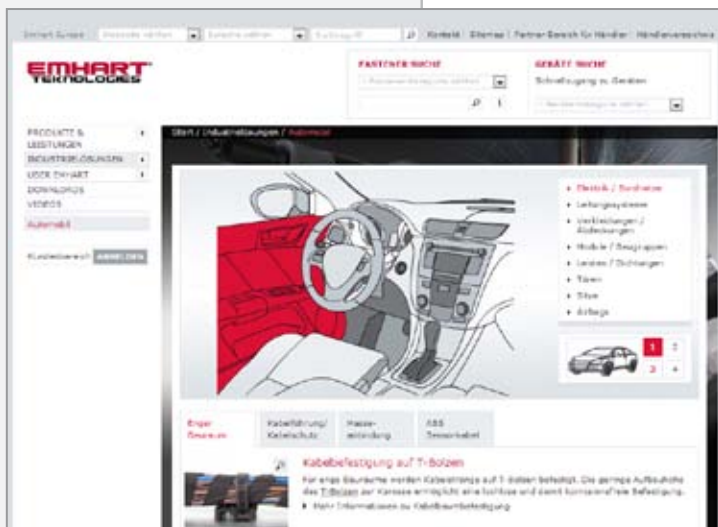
Emhart Europe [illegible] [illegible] Suchbegriff Kontakt | Sitemap | Partner Bereich für Händler | Händlerverzeichnis

EMHART TEKNOLOGIES

PARTNER SUCHE
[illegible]

GERÄT SUCHE
Schnellzugang zu Geräten
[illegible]

PRODUKTE & LEISTUNGEN
INDUSTRIELÖSUNGEN
ÜBER EMHART
DOWNLOADS
VIDEOS
Automobil

Kundenbereich ANMELDEN

Start / Industrielösungen / Automobil

Elektrik / Elektronik
Leitungssysteme
Verkleidungen / Abdeckungen
Module / Baugruppen
Leisten / Dichtungen
Türen
Sitze
Airbags

1 2 3 4

Enge Bauraum
Kabelführung/ Kabelschutz
Masse-anbindung
ABS Sensorkabel

Kabelbefestigung auf T-Bolzen
Für enge Bauräume werden Kabelstränge auf T-Bolzen befestigt. Die geringe Aufbauhöhe des T-Bolzen zur Karosse ermöglicht eine hochlose und damit korrosionsfreie Befestigung.
Mehr Informationen zu Kabelbaumbefestigung